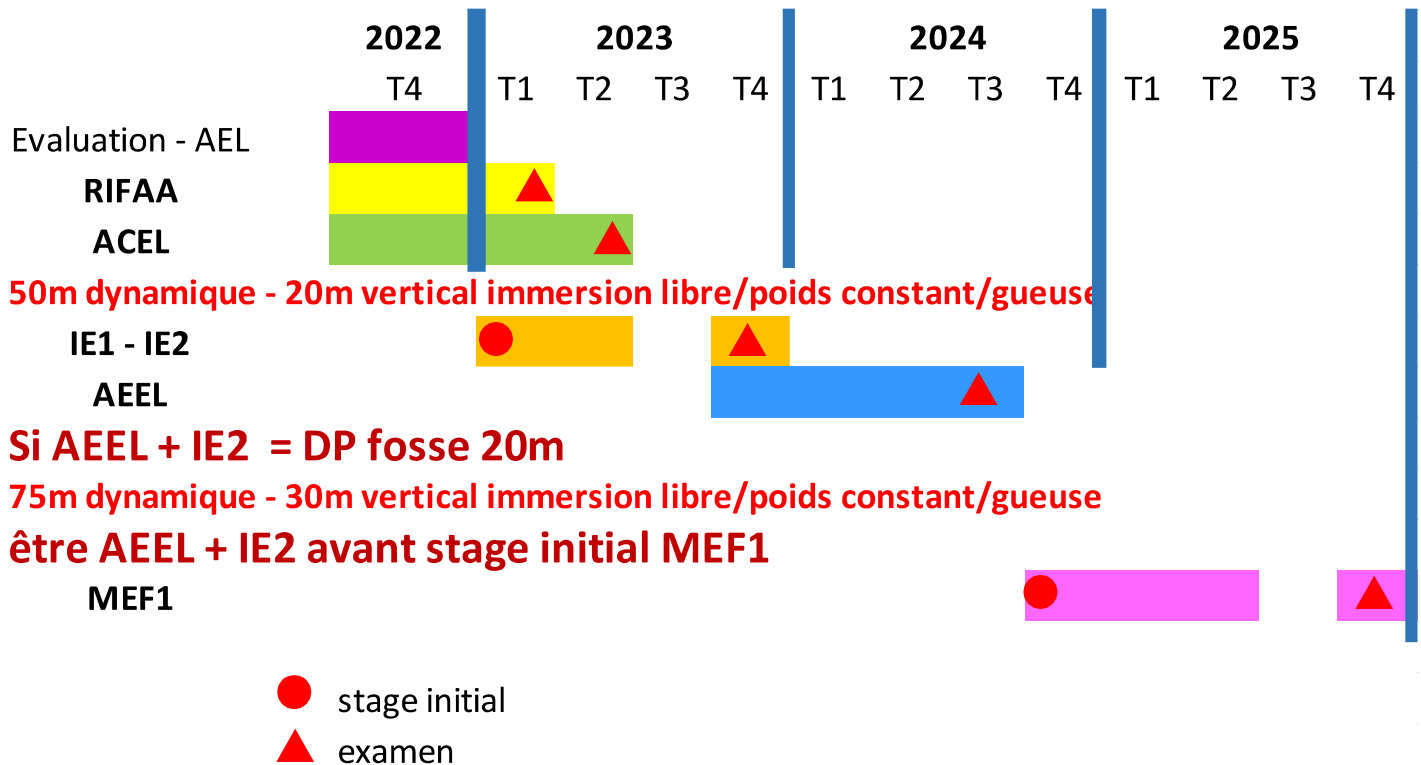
2022 2023 2024 2025

T4 T1 T2 T3 T4 T1 T2 T3 T4 T1 T2 T3 T4

Evaluation - AEL

RIFAA

ACEL

50m dynamique - 20m vertical immersion libre/poids constant/gueuse

IE1 - IE2

AEEL

Si AEEL + IE2 = DP fosse 20m

75m dynamique - 30m vertical immersion libre/poids constant/gueuse

être AEEL + IE2 avant stage initial MEF1

MEF1

stage initial

examen